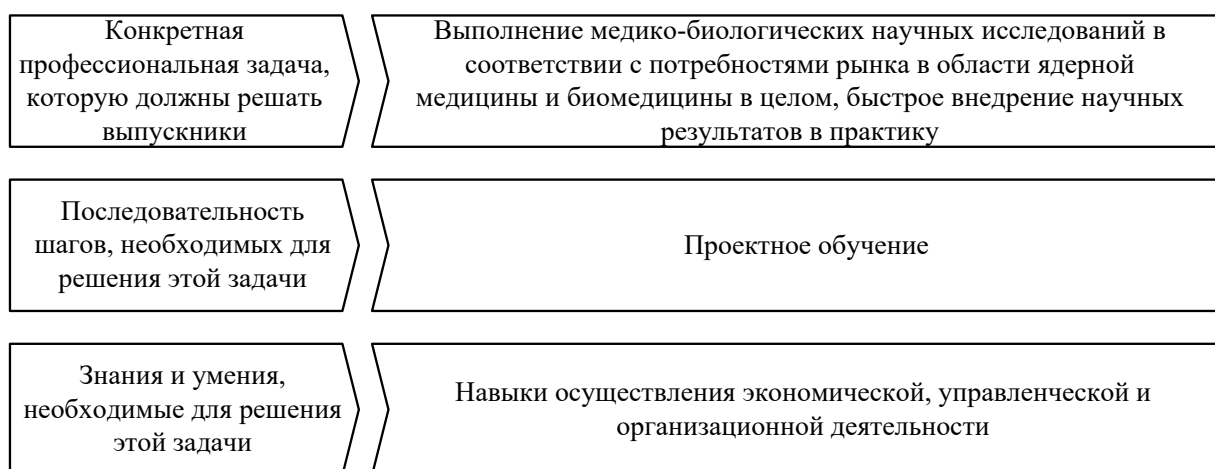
Конкретная профессиональная задача, которую должны решать выпускники

Выполнение медико-биологических научных исследований в соответствии с потребностями рынка в области ядерной медицины и биомедицины в целом, быстрое внедрение научных результатов в практику

Последовательность шагов, необходимых для решения этой задачи

Проектное обучение

Знания и умения, необходимые для решения этой задачи

Навыки осуществления экономической, управленческой и организационной деятельности